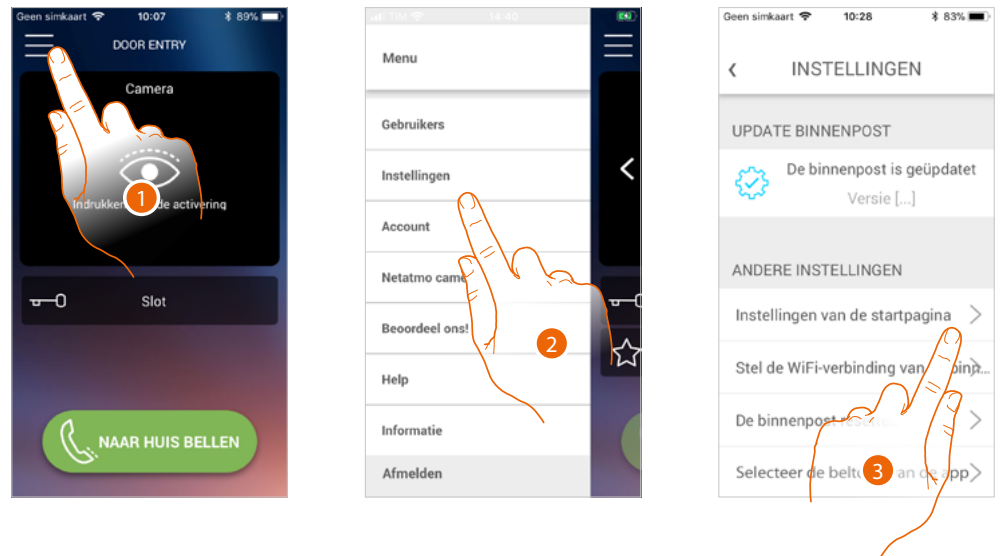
Geen simkaart 10:07 89%

DOOR ENTRY

Camera

Indrukken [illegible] de activering

1

Slot

NAAR HUIS BELLEN

Menu

Gebruikers

Instellingen

Account

Netatmo came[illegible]

Beoordeel ons!

Help

Informatie

Afmelden

2

Geen simkaart 10:28 83%

INSTELLINGEN

UPDATE BINNENPOST

De binnenpost is geüpdatet

Versie [...]

ANDERE INSTELLINGEN

Instellingen van de startpagina

Stel de WiFi-verbinding van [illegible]

De binnenpost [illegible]

Selecteer de belt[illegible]an de app

3